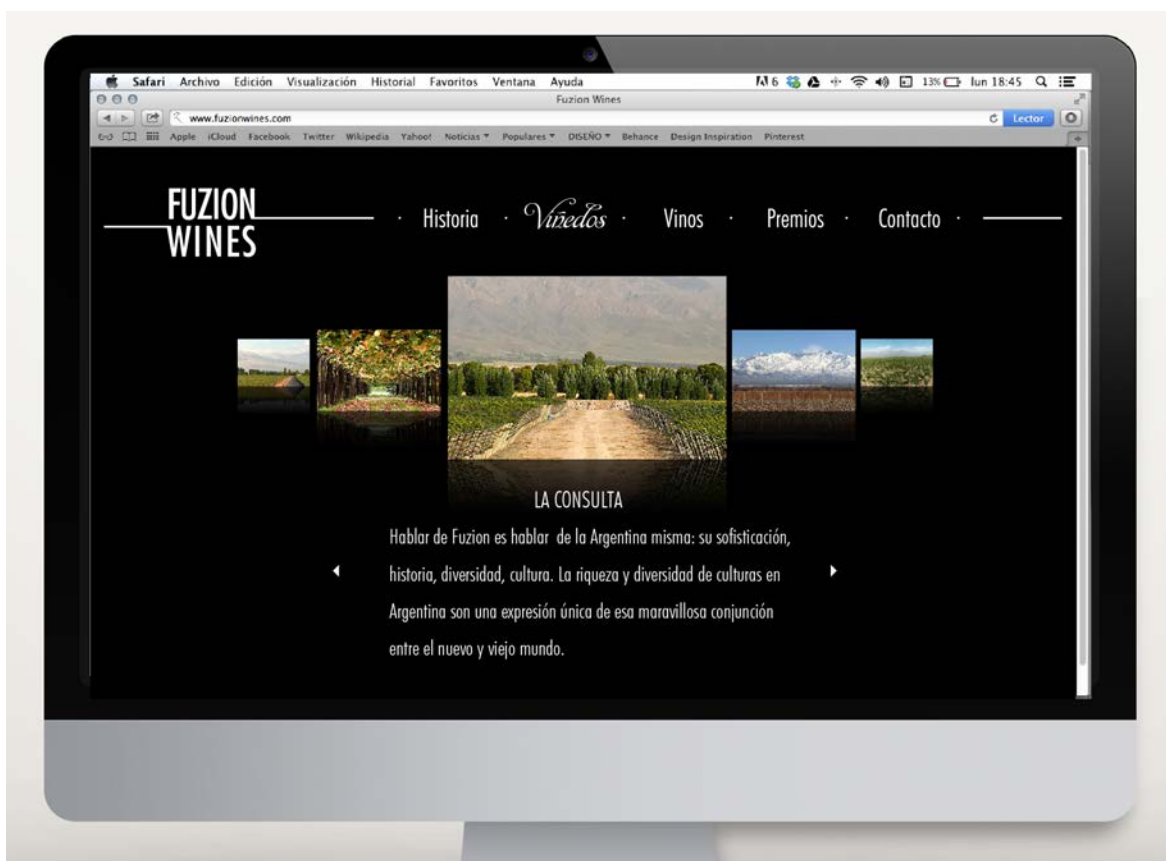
Safari Archivo Edición Visualización Historial Favoritos Ventana Ayuda

6 13% lun 18:45

Fuzion Wines

www.fuzionwines.com

Lector

Apple iCloud Facebook Twitter Wikipedia Yahoo! Noticias ▾ Populares ▾ DISEÑO ▾ Behance Design Inspiration Pinterest

FUZION WINES

· Historia · Viñedos · Vinos · Premios · Contacto ·

LA CONSULTA

Hablar de Fuzion es hablar de la Argentina misma: su sofisticación, historia, diversidad, cultura. La riqueza y diversidad de culturas en Argentina son una expresión única de esa maravillosa conjunción entre el nuevo y viejo mundo.